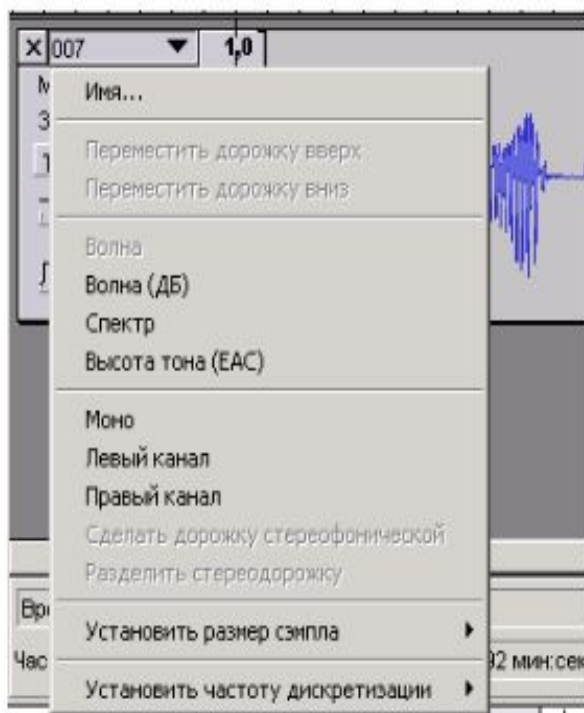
× 007 ▼ 1,0

M
З
Т

Имя...

Переместить дорожку вверх
Переместить дорожку вниз

Волна
Волна (ДБ)
Спектр
Высота тона (ЕАС)

Моно
Левый канал
Правый канал
Сделать дорожку стереофонической
Разделить стереодорожку

Вр
Установить размер сэмпла ▸
Час
Установить частоту дискретизации ▸

92 мин:сек